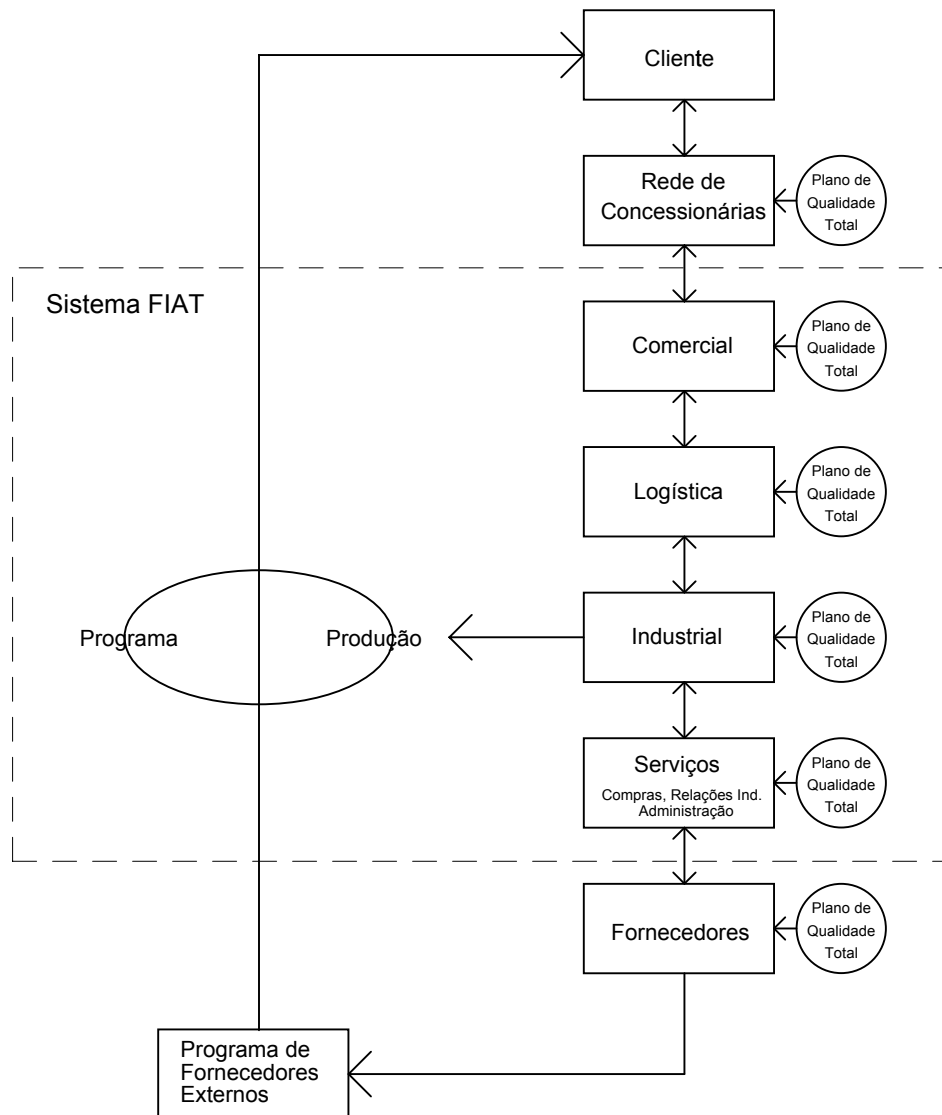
Cliente

Rede de Concessionárias

Plano de Qualidade Total

Sistema FIAT

Comercial

Plano de Qualidade Total

Logística

Plano de Qualidade Total

Programa Produção

Industrial

Plano de Qualidade Total

Serviços
Compras, Relações Ind. Administração

Plano de Qualidade Total

Fornecedores

Plano de Qualidade Total

Programa de Fornecedores Externos